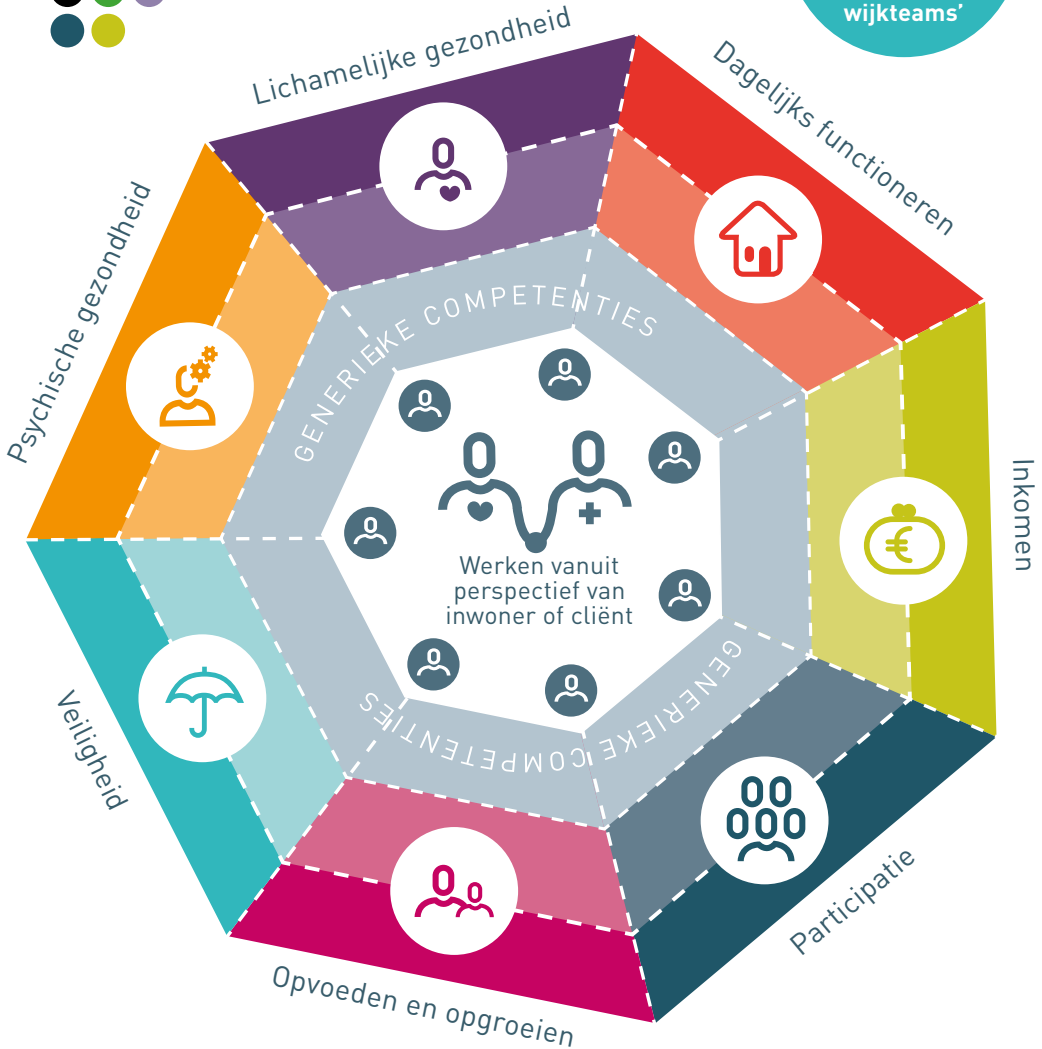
wijkteams'

Lichamelijke gezondheid

Dagelijks functioneren

Inkomen

Participatie

Opvoeden en opgroeien

Veiligheid

Psychische gezondheid

GENERIEKE COMPETENTIES

Werken vanuit perspectief van inwoner of cliënt

GENERIEKE COMPETENTIES

GENERIEKE COMPETENTIES